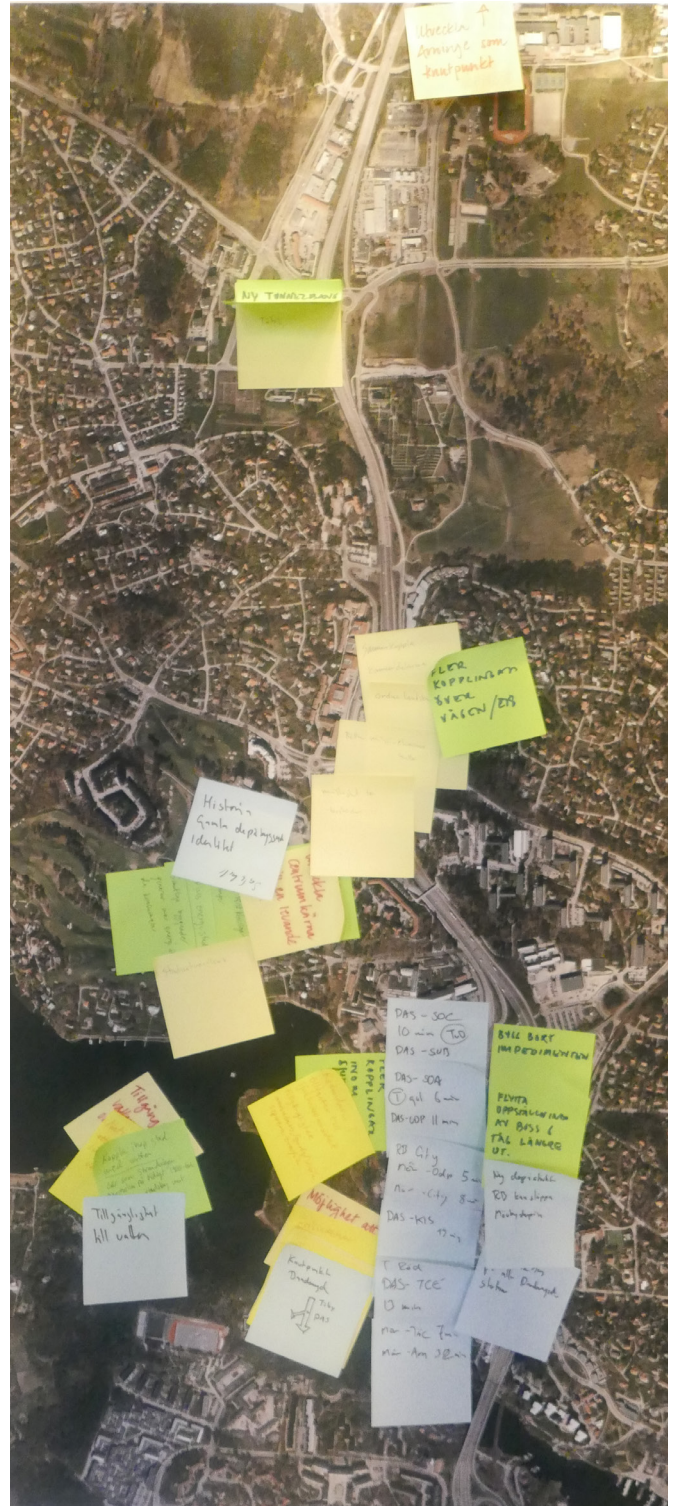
Utveckla ↑ Orminge som knutpunkt

NY TENNISHALL

FLER KOPPLINGAR ÖVER VÄGEN/E18

Historia Gamla depåplatsen Identitet

1933

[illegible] centrum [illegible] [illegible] Islande

DAS - SOC 10 min (T-D) DAS - SUB

DAS - SOA (T) gul 6 min DAS - COP 11 min

RD City när - Odp 5 — när - City 8 — DAS - KIS 17 min

T Röd DAS - TCE 13 min när - Tec 7 min när - Am 18 min

BYGG BORT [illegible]

FLYTTA UPPSTÄLLNINGAR AV BUSS & TÅG LÄNGRE UT.

Ny depåstall RD kopplingen Parkering

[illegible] alla Danderyd station

FLER KOPPLINGAR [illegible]

Tillgänglighet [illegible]

Tillgänglighet till vatten

Möjligheter att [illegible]

Koppla till Danderyd Tity DAS